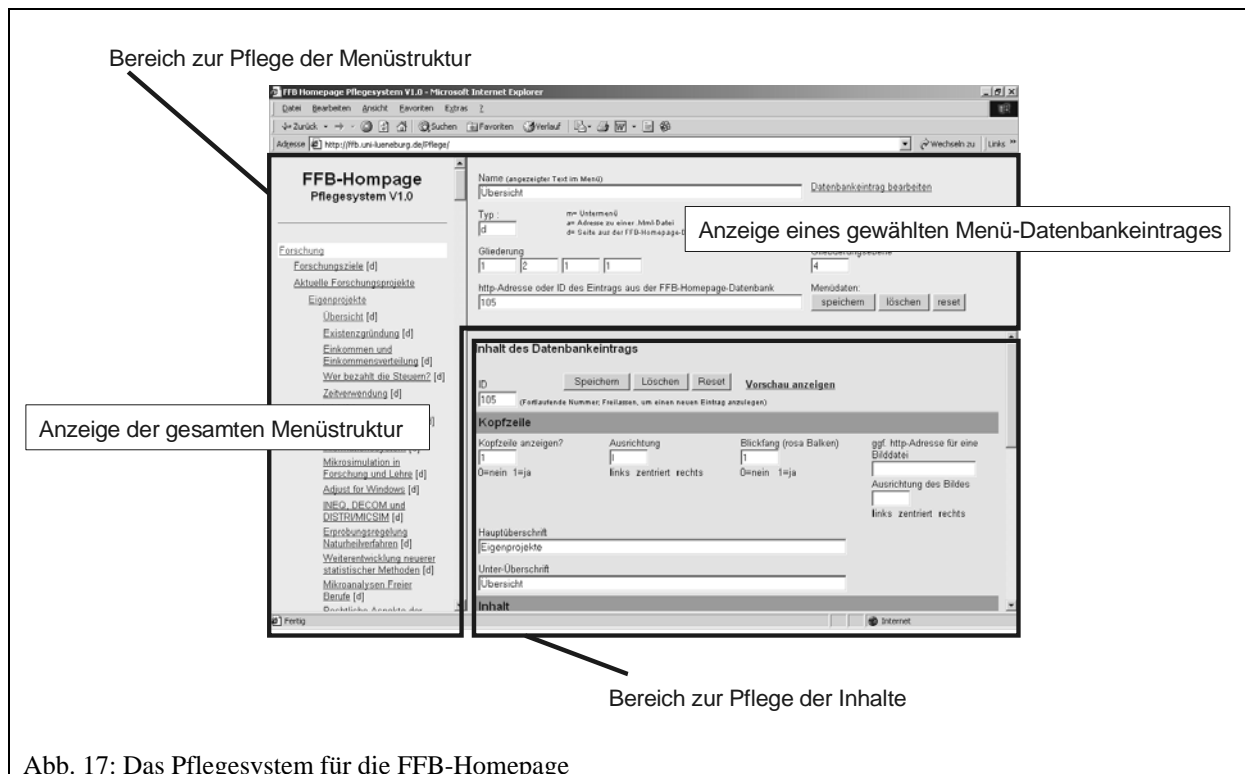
Bereich zur Pflege der Menüstruktur

FFB Homepage Pflegesystem V1.0 - Microsoft Internet Explorer

Datei Bearbeiten Ansicht Favoriten Extras ?

Zurück Suchen Favoriten Verlauf

Adresse http://ffb.uni-lueneburg.de/Pflege/

Wechseln zu Links

FFB-Hompage
Pflegesystem V1.0

Forschung
Forschungsziele [d]
Aktuelle Forschungsprojekte
Eigenprojekte
Übersicht [d]
Existenzgründung [d]
Einkommen und Einkommensverteilung [d]
Wer bezahlt die Steuern? [d]
Zeitverwendung [d]

Anzeige der gesamten Menüstruktur

Mikrosimulation in Forschung und Lehre [d]
Adjust for Windows [d]
INFO, DECOM und DISTRI/MICSIM [d]
Erprobungsregelung Naturheilverfahren [d]
Weiterentwicklung neuerer statistischer Methoden [d]
Mikroanalysen Freier Berufe [d]
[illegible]

Fertig

Name (angezeigter Text im Menü)
Übersicht
Datenbankeintrag bearbeiten

Typ :
d
m= Untermenü
a= Adresse zu einer .html-Datei
d= Seite aus der FFB-Homepage-D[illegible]

Anzeige eines gewählten Menü-Datenbankeintrages

Gliederung
1 2 1 1
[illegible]
4

http-Adresse oder ID des Eintrags aus der FFB-Homepage-Datenbank
105
Menüdaten:
speichern löschen reset

Inhalt des Datenbankeintrags

ID
105
Speichern Löschen Reset Vorschau anzeigen
(Fortlaufende Nummer; Freilassen, um einen neuen Eintrag anzulegen)

Kopfzeile

Kopfzeile anzeigen?
1
0=nein 1=ja
Ausrichtung
1
links zentriert rechts
Blickfang (rosa Balken)
1
0=nein 1=ja
ggf. http-Adresse für eine Bilddatei
Ausrichtung des Bildes
links zentriert rechts

Hauptüberschrift
Eigenprojekte

Unter-Überschrift
Übersicht

Inhalt

Internet

Bereich zur Pflege der Inhalte

Abb. 17: Das Pflegesystem für die FFB-Homepage